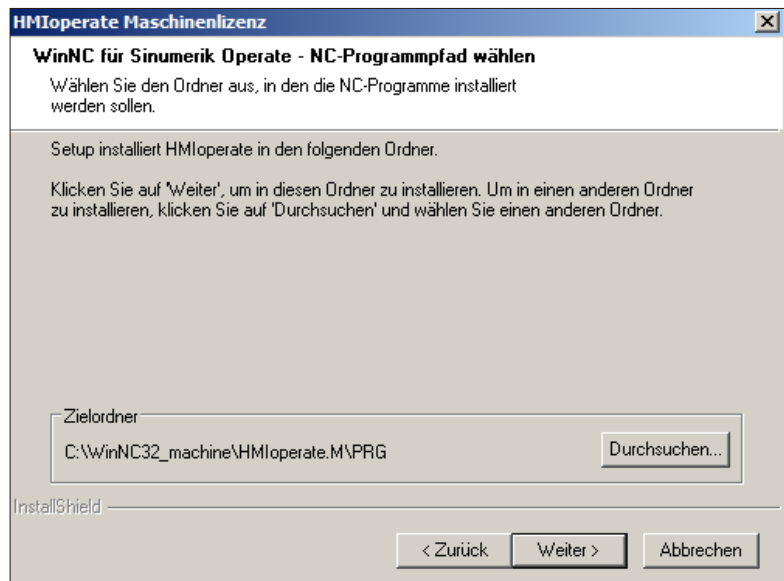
HMIoperate Maschinenlizenz

WinNC für Sinumerik Operate - NC-Programmpfad wählen

Wählen Sie den Ordner aus, in den die NC-Programme installiert werden sollen.

Setup installiert HMIoperate in den folgenden Ordner.

Klicken Sie auf 'Weiter', um in diesen Ordner zu installieren. Um in einen anderen Ordner zu installieren, klicken Sie auf 'Durchsuchen' und wählen Sie einen anderen Ordner.

Zielordner

C:\WinNC32_machine\HMIoperate.M\PRG

Durchsuchen...

InstallShield

< Zurück

Weiter >

Abbrechen